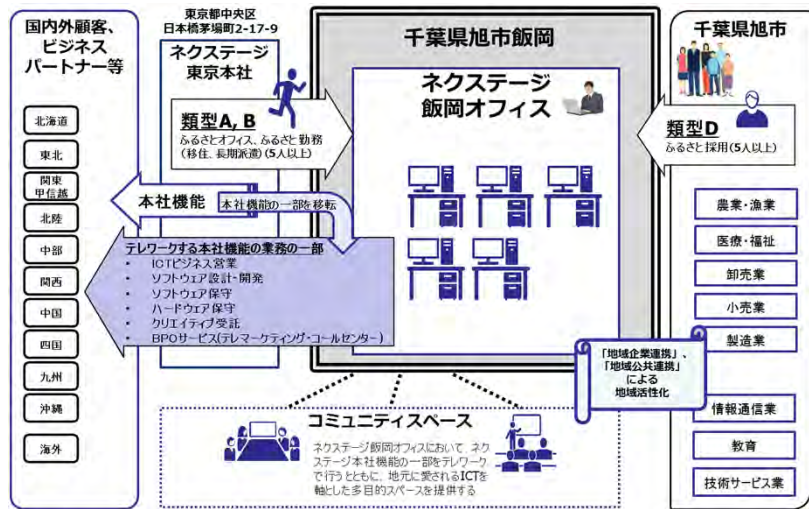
国内外顧客、ビジネスパートナー等

北海道
東北
関東甲信越
北陸
中部
関西
中国
四国
九州
沖縄
海外

東京都中央区日本橋茅場町2-17-9

ネクステージ東京本社

類型A, B
ふるさとオフィス、ふるさと勤務（移住、長期派遣）（5人以上）

本社機能
本社機能の一部を移転

テレワークする本社機能の業務の一部
・ ICTビジネス営業
・ ソフトウェア設計・開発
・ ソフトウェア保守
・ ハードウェア保守
・ クリエイティブ受託
・ BPOサービス(テレマーケティング・コールセンター)

千葉県旭市飯岡

ネクステージ飯岡オフィス

千葉県旭市

類型D
ふるさと採用（5人以上）

農業・漁業
医療・福祉
卸売業
小売業
製造業

「地域企業連携」、「地域公共連携」による地域活性化

情報通信業
教育
技術サービス業

コミュニティスペース
ネクステージ飯岡オフィスにおいて、ネクステージ本社機能の一部をテレワークで行うとともに、地元に愛されるICTを軸とした多目的スペースを提供する